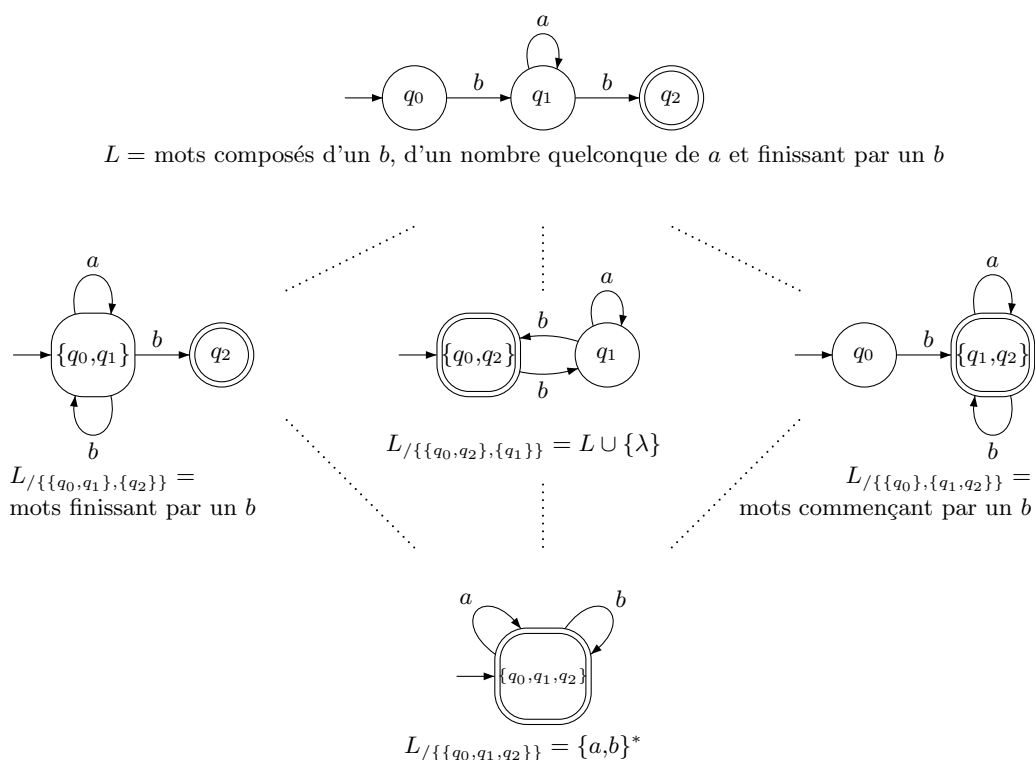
$a$

$q_0$ $b$ $q_1$ $b$ $q_2$

$L =$ mots composés d'un $b$, d'un nombre quelconque de $a$ et finissant par un $b$

$a$

$\{q_0,q_1\}$ $b$ $q_2$

$b$

$L_{/\{\{q_0,q_1\},\{q_2\}\}} =$ mots finissant par un $b$

$a$

$b$

$\{q_0,q_2\}$ $q_1$

$b$

$L_{/\{\{q_0,q_2\},\{q_1\}\}} = L \cup \{\lambda\}$

$a$

$q_0$ $b$ $\{q_1,q_2\}$

$b$

$L_{/\{\{q_0\},\{q_1,q_2\}\}} =$ mots commençant par un $b$

$a$ $b$

$\{q_0,q_1,q_2\}$

$L_{/\{\{q_0,q_1,q_2\}\}} = \{a,b\}^*$